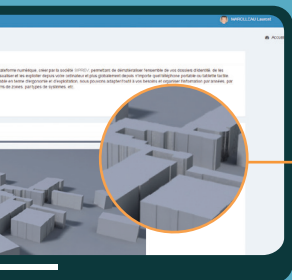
MARIOLLEAU Laurent

plateforme numérique, créer par la société SIPRIEV permettant de dématérialiser l'ensemble de vos dossiers d'identité, de les visualiser et les exploiter depuis votre ordinateur et plus globalement depuis n'importe quel téléphone portable ou tablette tactile avec une forme d'ergonomie et d'exploitation. vous pouvez adapter/traiter à vos besoins et organiser l'information par années, par type de zones, par types de systèmes, etc.